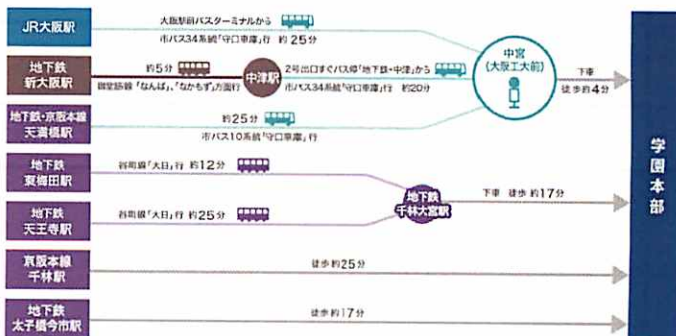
JR大阪駅

大阪駅前バスターミナルから
市バス34系統「守口車庫」約25分

地下鉄
新大阪駅

約5分

中津駅

2号出口すぐバス停「地下鉄・中津」から
市バス34系統「守口車庫」約20分

御堂筋線「なんば」、「なかもず」方面行

中宮
(大阪工大前)

下車
徒歩約4分

地下鉄・京阪本線
天満橋駅

約25分
市バス10系統「守口車庫」

地下鉄
東梅田駅

谷町線「大日」行 約12分

地下鉄
千林大宮駅

下車 徒歩 約17分

地下鉄
天王寺駅

谷町線「大日」行 約25分

京阪本線
千林駅

徒歩約25分

地下鉄
太子橋今市駅

徒歩約17分

学園本部